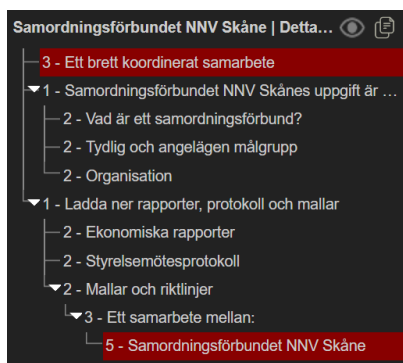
Samordningsförbundet NNV Skåne | Detta...

3 - Ett brett koordinerat samarbete

1 - Samordningsförbundet NNV Skånes uppgift är ...

2 - Vad är ett samordningsförbund?

2 - Tydlig och angelägen målgrupp

2 - Organisation

1 - Ladda ner rapporter, protokoll och mallar

2 - Ekonomiska rapporter

2 - Styrelsemötesprotokoll

2 - Mallar och riktlinjer

3 - Ett samarbete mellan:

5 - Samordningsförbundet NNV Skåne